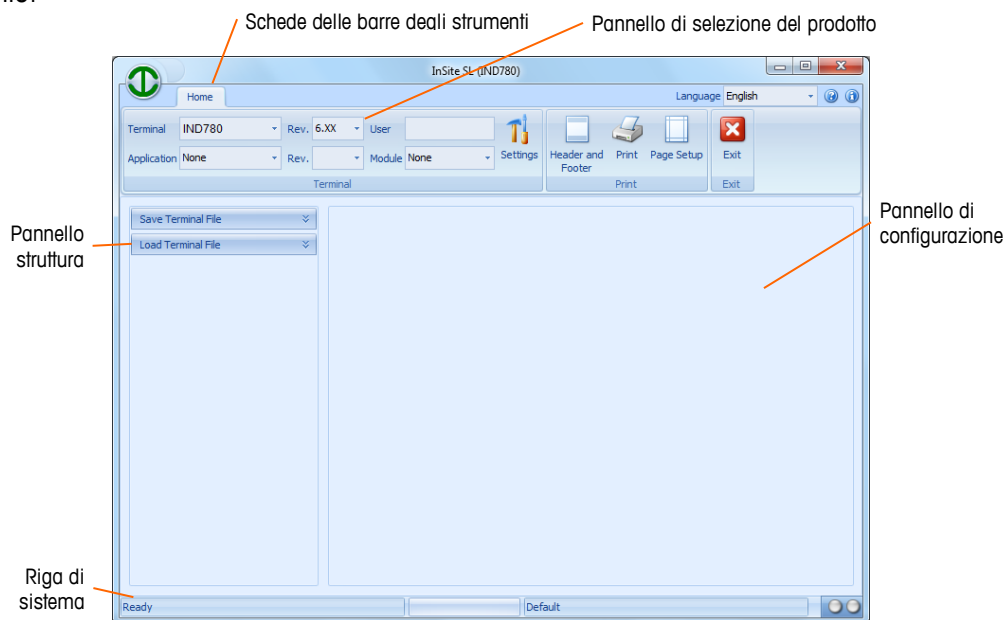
Schede delle barre degli strumenti

Pannello di selezione del prodotto

InSite SL (IND780)

Home

Language English

Terminal IND780 Rev. 6.XX User

Application None Rev. Module None

Settings

Header and Footer

Print

Page Setup

Exit

Terminal

Print

Exit

Pannello struttura

Save Terminal File

Load Terminal File

Pannello di configurazione

Riga di sistema

Ready

Default